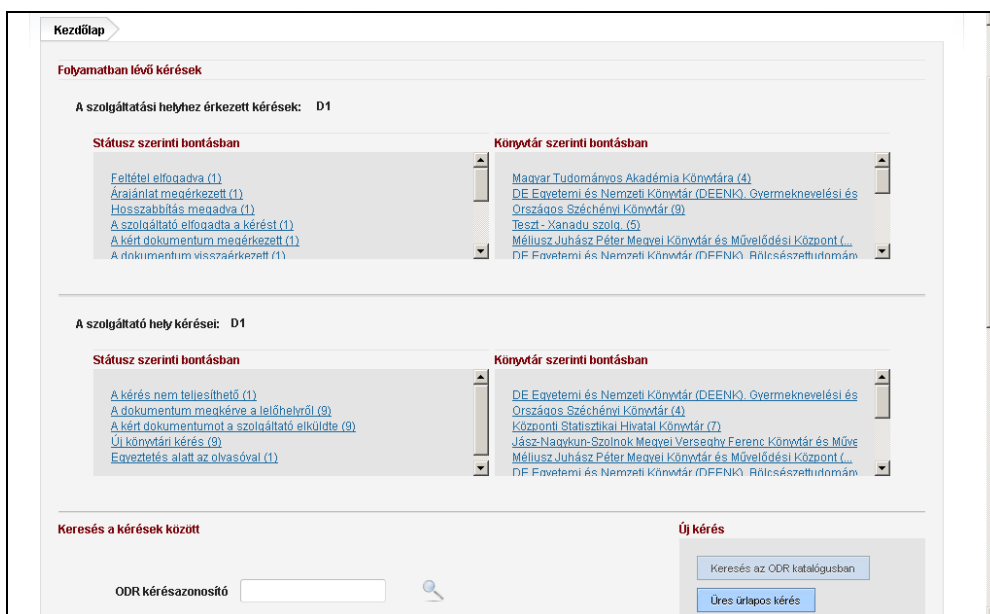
Kezdőlap

Folyamatban lévő kérések

A szolgáltatási helyhez érkezett kérések: D1

Státusz szerinti bontásban

Feltétel elfogadva (1)
Árajánlat megérkezett (1)
Hosszabbítás megadva (1)
A szolgáltató elfogadta a kérést (1)
A kért dokumentum megérkezett (1)
A dokumentum visszaérkezett (1)

Könyvtár szerinti bontásban

Magyar Tudományos Akadémia Könyvtára (4)
DE Egyetemi és Nemzeti Könyvtár (DEENK). Gyermeknevelési és
Országos Széchényi Könyvtár (9)
Teszt - Xanadu szolg. (5)
Méliusz Juhász Péter Megyei Könyvtár és Művelődési Központ (...
DE Egyetemi és Nemzeti Könyvtár (DEENK). Bölcsészettudomány

A szolgáltató hely kérései: D1

Státusz szerinti bontásban

A kérés nem teljesíthető (1)
A dokumentum megkérve a lelőhelyről (9)
A kért dokumentumot a szolgáltató elküldte (9)
Új könyvtári kérés (9)
Egyeztetés alatt az olvasóval (1)

Könyvtár szerinti bontásban

DE Egyetemi és Nemzeti Könyvtár (DEENK). Gyermeknevelési és
Országos Széchényi Könyvtár (4)
Központi Statisztikai Hivatal Könyvtár (7)
Jász-Nagykun-Szolnok Megyei Verseghy Ferenc Könyvtár és Műve
Méliusz Juhász Péter Megyei Könyvtár és Művelődési Központ (...
DE Egyetemi és Nemzeti Könyvtár (DEENK). Bölcsészettudomány

Keresés a kérések között

ODR kérésazonosító

Új kérés

Keresés az ODR katalógusban

Üres űrlapos kérés